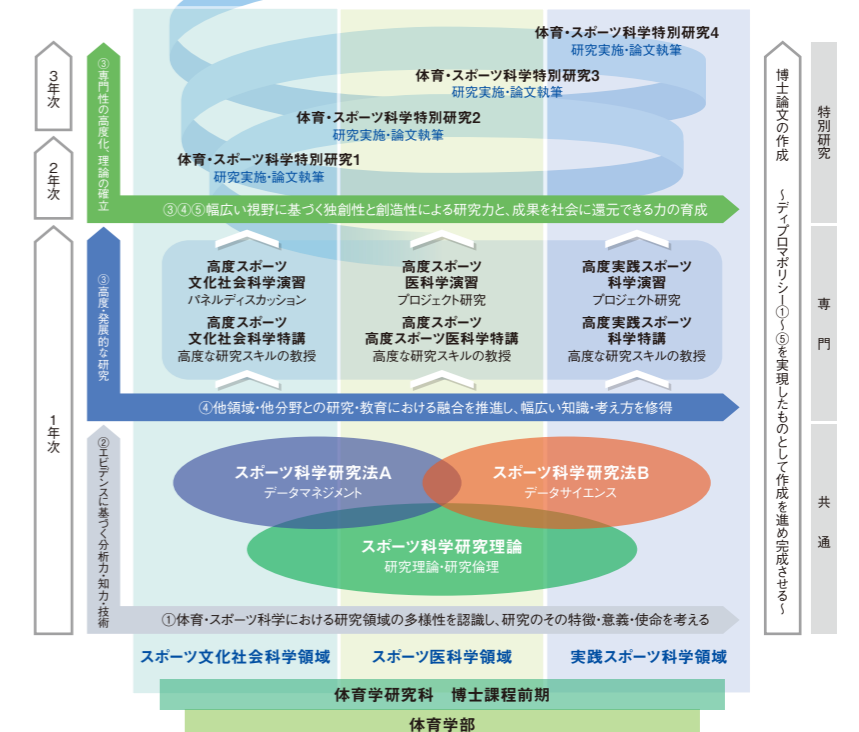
3年次

2年次

1年次

③専門性の高度化、理論の確立

③高度・発展的な研究

②エビデンスに基づく分析力・知力・技術

体育・スポーツ科学特別研究4
研究実施・論文執筆

体育・スポーツ科学特別研究3
研究実施・論文執筆

体育・スポーツ科学特別研究2
研究実施・論文執筆

体育・スポーツ科学特別研究1
研究実施・論文執筆

③④⑤幅広い視野に基づく独創性と創造性による研究力と、成果を社会に還元できる力の育成

高度スポーツ
文化社会科学演習
パネルディスカッション

高度スポーツ
文化社会科学特講
高度な研究スキルの教授

高度スポーツ
医科学演習
プロジェクト研究

高度スポーツ
高度スポーツ医科学特講
高度な研究スキルの教授

高度実践スポーツ
科学演習
プロジェクト研究

高度実践スポーツ
科学特講
高度な研究スキルの教授

④他領域・他分野との研究・教育における融合を推進し、幅広い知識・考え方を修得

スポーツ科学研究法A
データマネジメント

スポーツ科学研究法B
データサイエンス

スポーツ科学研究理論
研究理論・研究倫理

①体育・スポーツ科学における研究領域の多様性を認識し、研究のその特徴・意義・使命を考える

スポーツ文化社会科学領域

スポーツ医科学領域

実践スポーツ科学領域

体育学研究科　博士課程前期

体育学部

博士論文の作成

〜ディプロマポリシー①〜⑤を実現したものとして作成を進め完成させる〜

特別研究

専門

共通